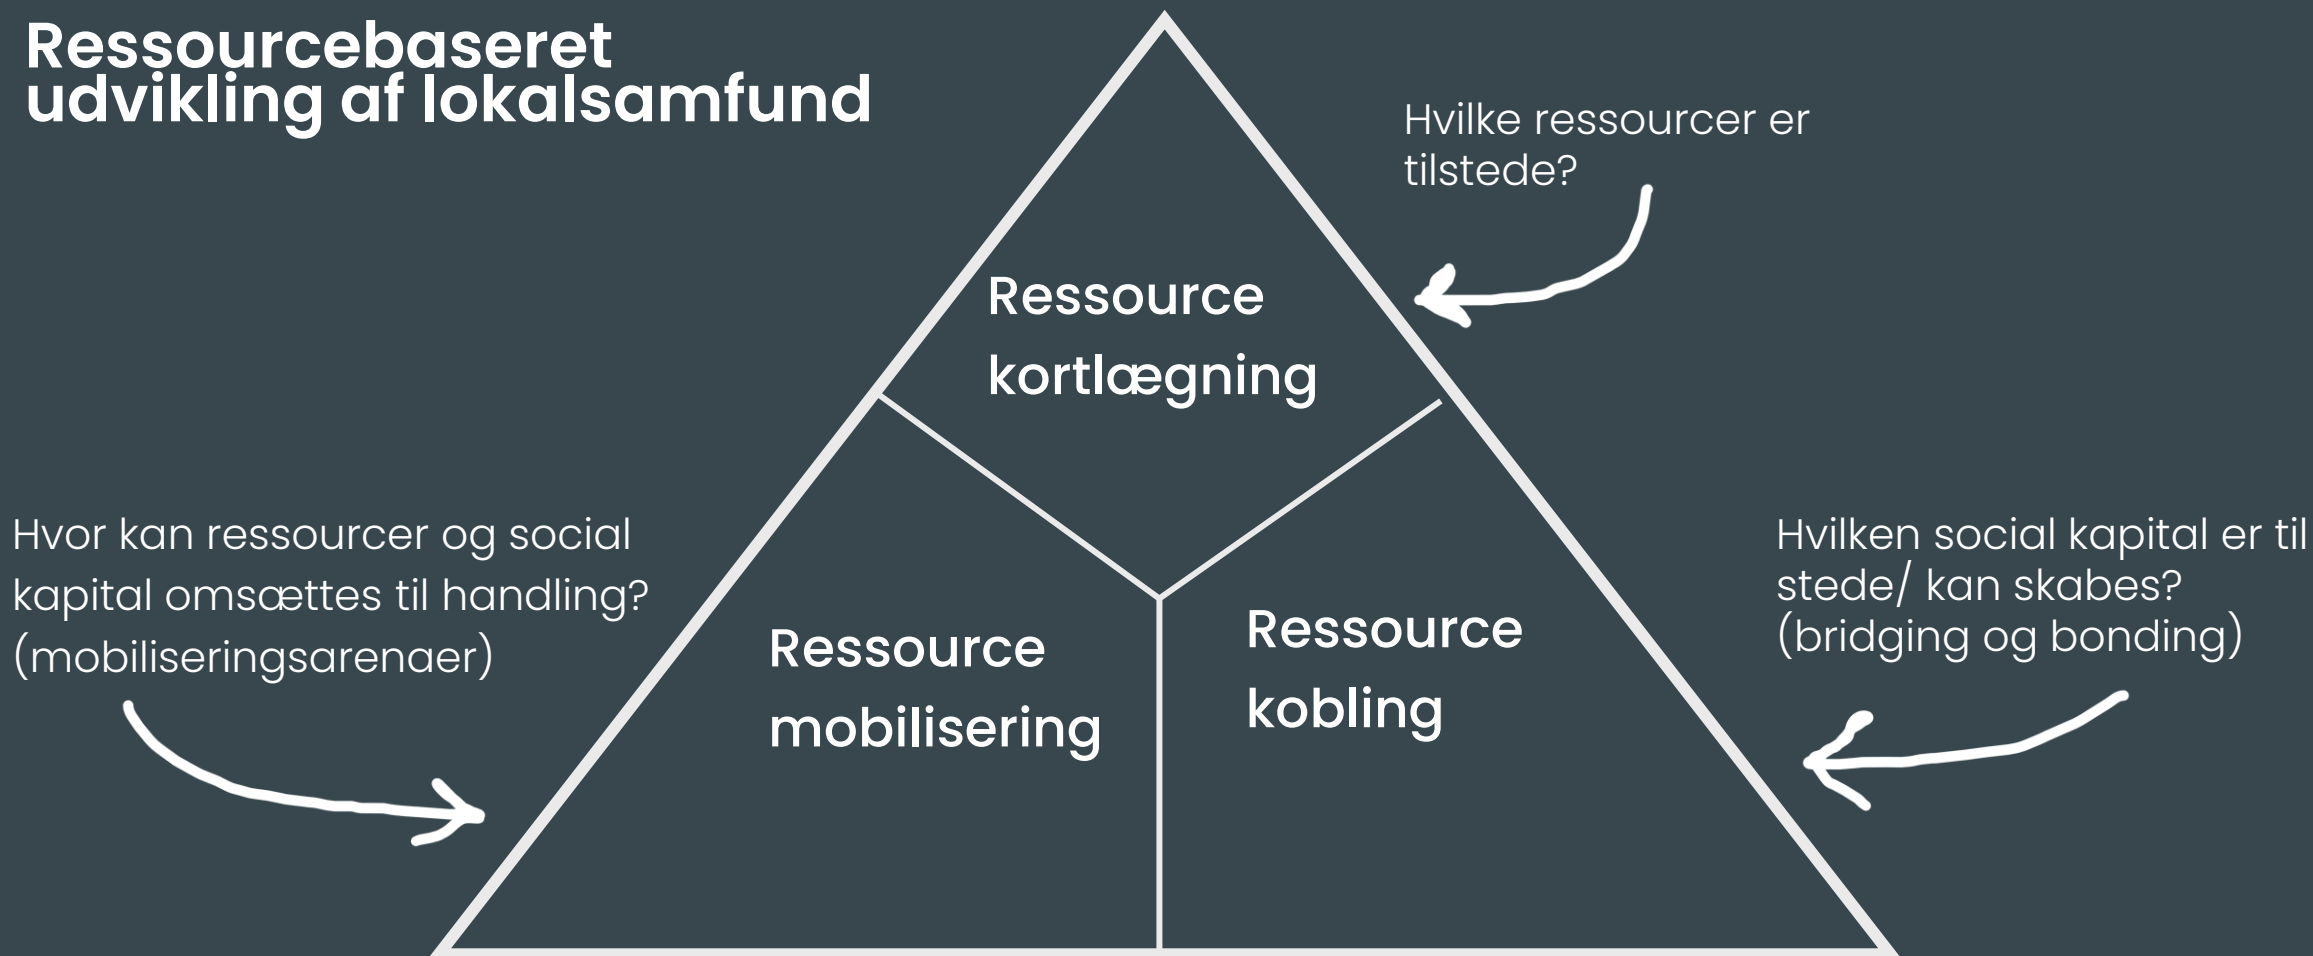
Ressourcebaseret udvikling af lokalsamfund

Hvilke ressourcer er tilstede?

Ressource kortlægning

Hvor kan ressourcer og social kapital omsættes til handling? (mobiliseringsarenaer)

Ressource mobilisering

Ressource kobling

Hvilken social kapital er til stede/ kan skabes? (bridging og bonding)